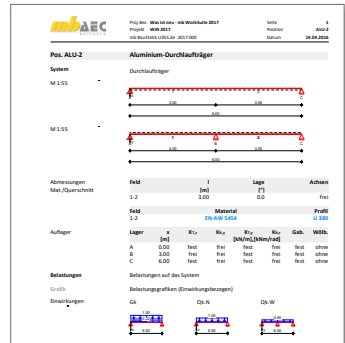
mbAEC

Proj.Bez. Was ist neu - mb WorkSuite 2017
Projekt WIN 2017
mb BauStatik S393.de 2017.000

Seite 1
Position ALU-2
Datum 19.09.2016

Pos. ALU-2 Aluminium-Durchlaufträger

System
Durchlaufträger

M 1:55

3.00 3.00
6.00

M 1:55

A 1 B 2 C
3.00 3.00
6.00

Abmessungen Mat./Querschnitt

| Feld | l [m] | Lage [°] | Achsen |
|---|---|---|---|
| 1-2 | 3.00 | 0.0 | frei |

| Feld | Material | Profil |
|---|---|---|
| 1-2 | EN-AW-5454 | U 380 |

Auflager

| Lager | x [m] | $K_{T,x}$ | $K_{R,y}$ | $K_{T,y}$ [kN/m], [kNm/rad] | $K_{R,x}$ | Gab. | Wölb. |
|---|---|---|---|---|---|---|---|
| A | 0.00 | frei | frei | fest | frei | fest | ohne |
| B | 3.00 | frei | frei | fest | frei | fest | ohne |
| C | 6.00 | frei | frei | fest | frei | fest | ohne |

Belastungen
Belastungen auf das System

Grafik
Belastungsgrafiken (Einwirkungsbezogen)

Einwirkungen
Gk Qk.N Qk.W